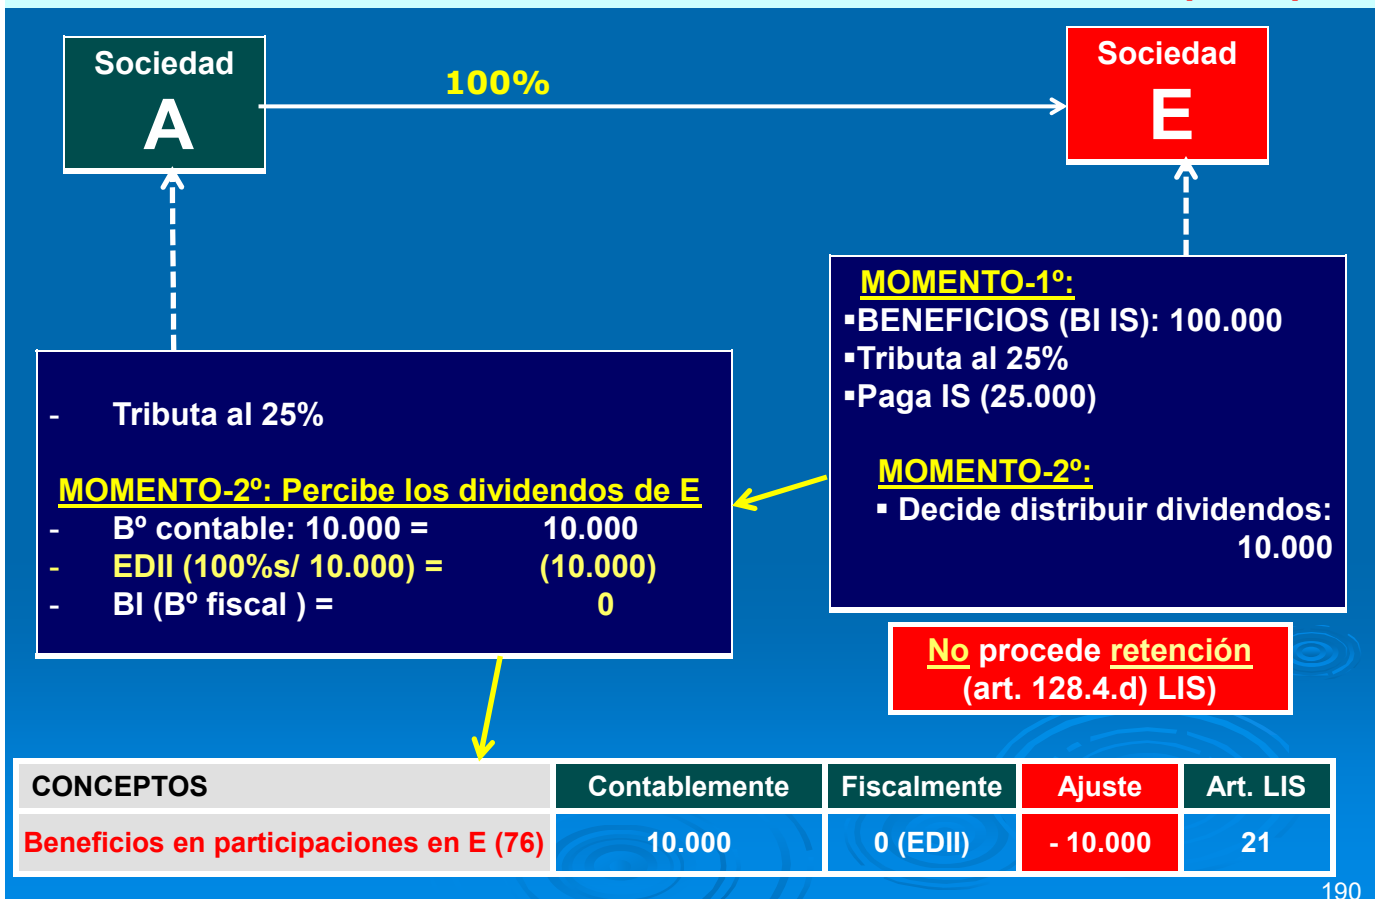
Sociedad A

100%

Sociedad E

MOMENTO-1º:
▪BENEFICIOS (BI IS): 100.000
▪Tributa al 25%
▪Paga IS (25.000)

MOMENTO-2º:
▪ Decide distribuir dividendos: 10.000

- Tributa al 25%

MOMENTO-2º: Percibe los dividendos de E
- Bº contable: 10.000 = 10.000
- EDII (100%s/ 10.000) = (10.000)
- BI (Bº fiscal ) = 0

No procede retención (art. 128.4.d) LIS)

| CONCEPTOS | Contablemente | Fiscalmente | Ajuste | Art. LIS |
|---|---|---|---|---|
| Beneficios en participaciones en E (76) | 10.000 | 0 (EDII) | - 10.000 | 21 |

190